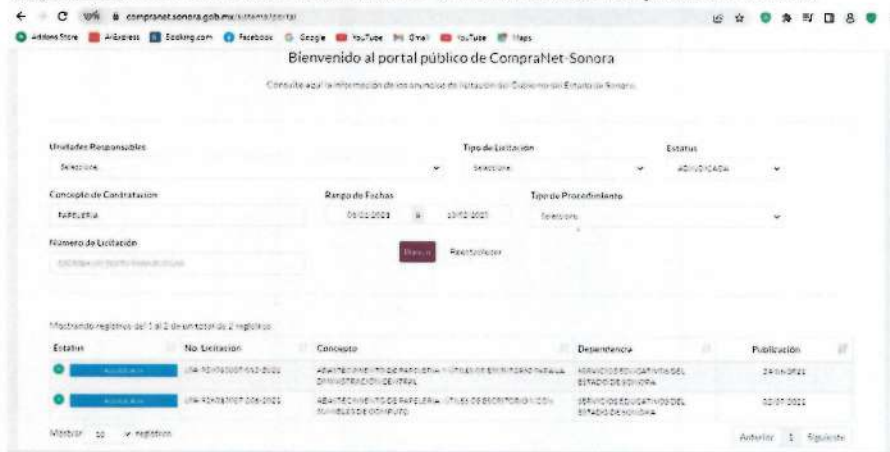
compranet.sonora.gob.mx/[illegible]

Addons Store AliExpress Booking.com Facebook Google YouTube Gmail YouTube Maps

Bienvenido al portal público de CompraNet-Sonora

Consulte aquí la información de los anuncios de licitación del Gobierno del Estado de Sonora

Unidades Responsables
Seleccione

Tipo de Licitación
Seleccione

Estatus
ADJUDICADA

Concepto de Contratación
PAPELERIA

Rango de Fechas
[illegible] a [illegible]

Tipo de Procedimiento
Seleccione

Número de Licitación
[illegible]

Buscar Restablecer

Mostrando registros del 1 al 2 de un total de 2 registros

| Estatus | No. Licitación | Concepto | Dependencia | Publicación |
|---|---|---|---|---|
| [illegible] | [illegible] | ABASTECIMIENTO DE PAPELERIA Y ÚTILES DE ESCRITORIO PARA LA DIRECCIÓN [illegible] | SERVICIOS EDUCATIVOS DEL ESTADO DE SONORA | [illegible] |
| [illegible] | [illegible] | ABASTECIMIENTO DE PAPELERIA, ÚTILES DE ESCRITORIO Y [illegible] | SERVICIOS EDUCATIVOS DEL ESTADO DE SONORA | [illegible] |

Mostrar 10 registros

Anterior 1 Siguiente